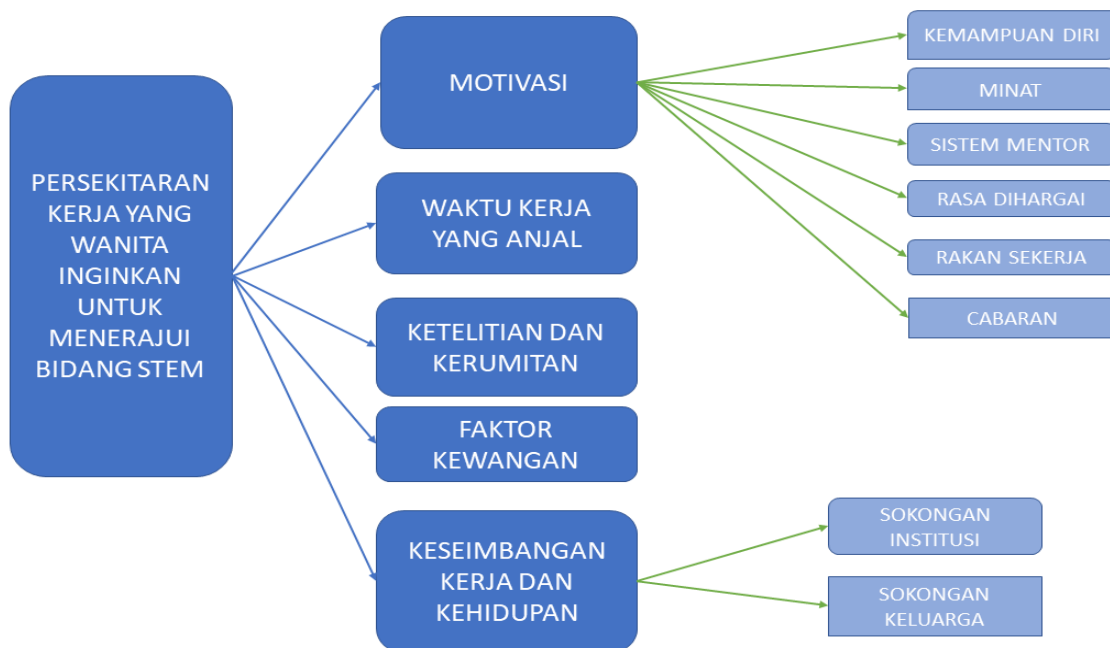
PERSEKITARAN KERJA YANG WANITA INGINKAN UNTUK MENERAJUI BIDANG STEM

MOTIVASI

KEMAMPUAN DIRI

MINAT

SISTEM MENTOR

RASA DIHARGAI

RAKAN SEKERJA

CABARAN

WAKTU KERJA YANG ANJAL

KETELITIAN DAN KERUMITAN

FAKTOR KEWANGAN

KESEIMBANGAN KERJA DAN KEHIDUPAN

SOKONGAN INSTITUSI

SOKONGAN KELUARGA